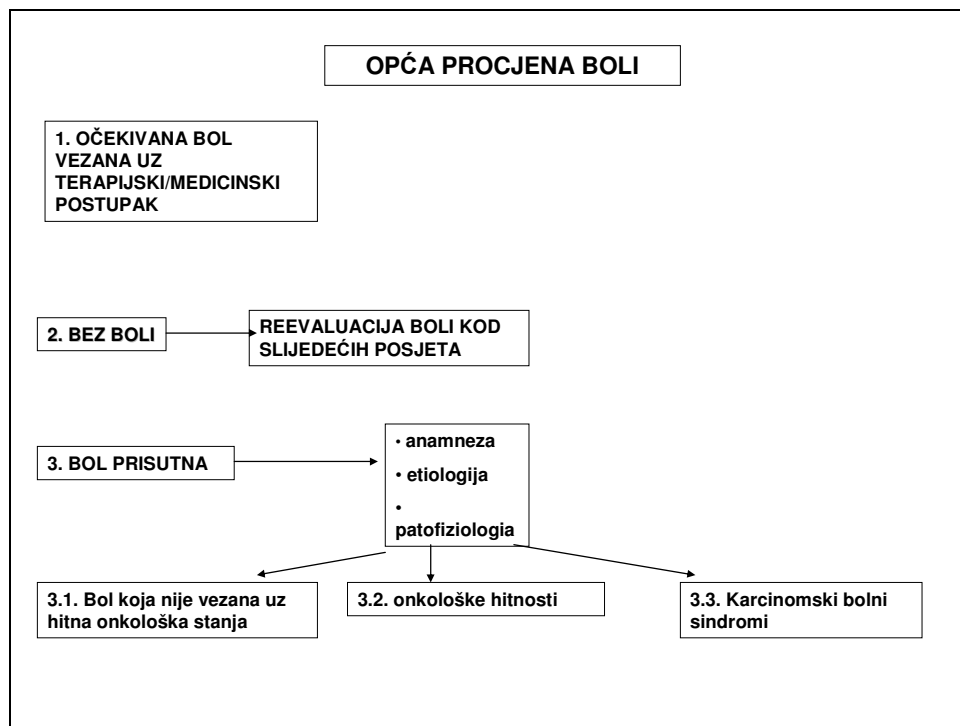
OPĆA PROCJENA BOLI

1. OČEKIVANA BOL VEZANA UZ TERAPIJSKI/MEDICINSKI POSTUPAK

2. BEZ BOLI

REEVALUACIJA BOLI KOD SLIJEDEĆIH POSJETA

3. BOL PRISUTNA

• anamneza
• etiologija
• patofiziologia

3.1. Bol koja nije vezana uz hitna onkološka stanja

3.2. onkološke hitnosti

3.3. Karcinomski bolni sindromi